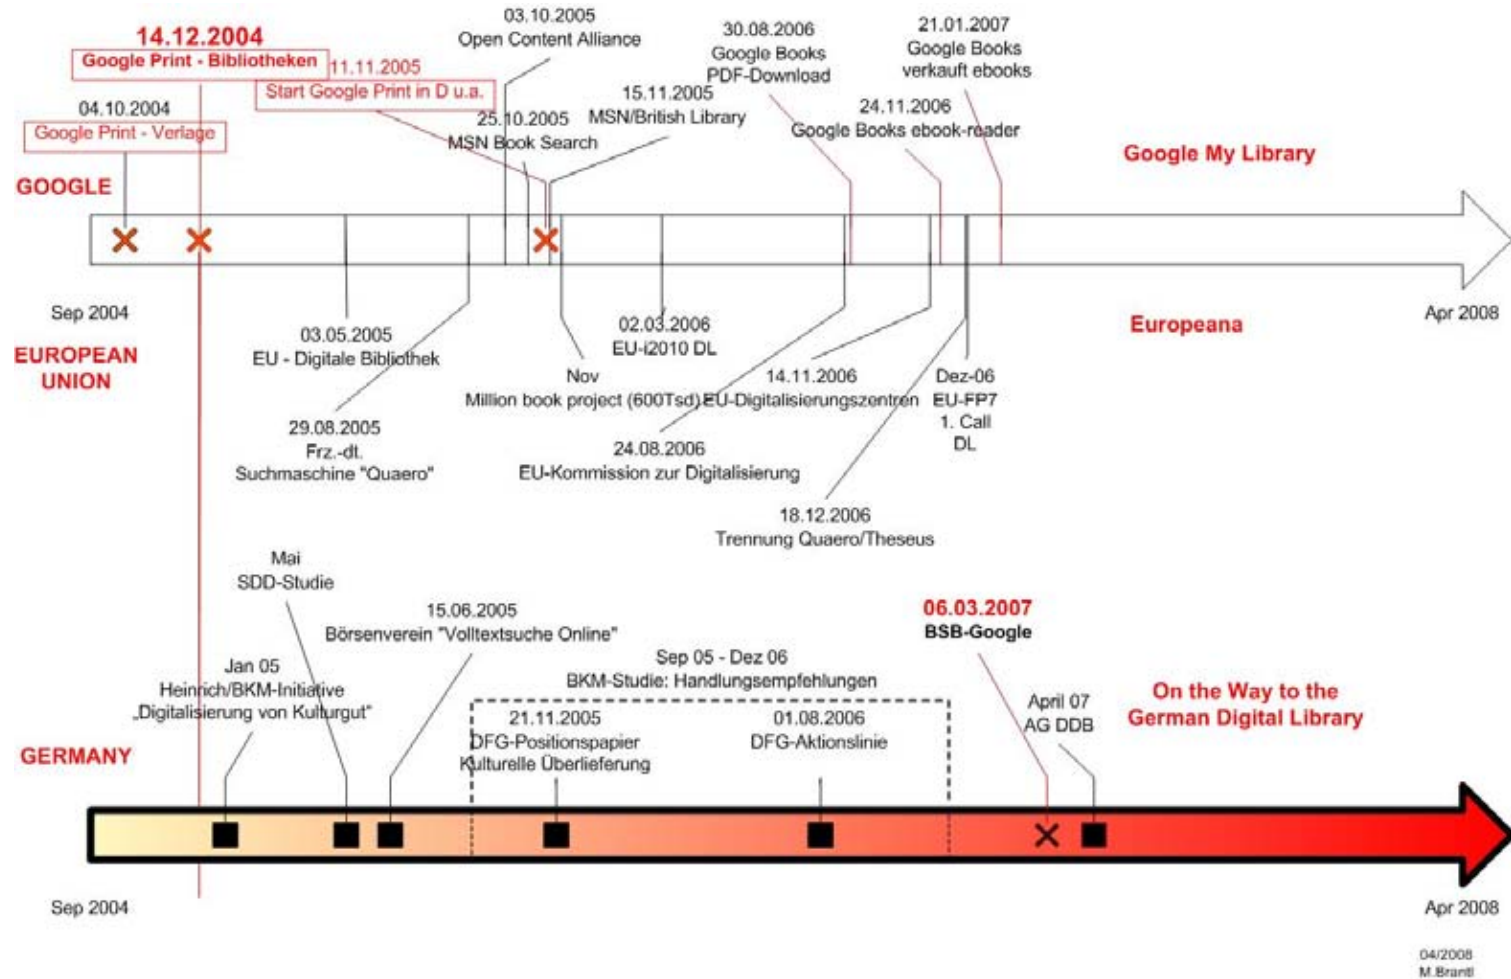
14.12.2004
Google Print - Bibliotheken

03.10.2005
Open Content Alliance

30.08.2006
Google Books
PDF-Download

21.01.2007
Google Books
verkauft ebooks

11.11.2005
Start Google Print in D u.a.

15.11.2005
MSN/British Library

04.10.2004
Google Print - Verlage

25.10.2005
MSN Book Search

24.11.2006
Google Books ebook-reader

Google My Library

GOOGLE

Sep 2004

Apr 2008

03.05.2005
EU - Digitale Bibliothek

02.03.2006
EU-i2010 DL

Europeana

EUROPEAN UNION

Nov
Million book project (600Tsd)

14.11.2006
EU-Digitalisierungszentren

Dez-06
EU-FP7
1. Call
DL

29.08.2005
Frz.-dt.
Suchmaschine "Quaero"

24.08.2006
EU-Kommission zur Digitalisierung

18.12.2006
Trennung Quaero/Theseus

Mai
SDD-Studie

15.06.2005
Börsenverein "Volltextsuche Online"

06.03.2007
BSB-Google

Jan 05
Heinrich/BKM-Initiative
„Digitalisierung von Kulturgut"

Sep 05 - Dez 06
BKM-Studie: Handlungsempfehlungen

April 07
AG DDB

On the Way to the German Digital Library

21.11.2005
DFG-Positionspapier
Kulturelle Überlieferung

01.08.2006
DFG-Aktionslinie

GERMANY

Sep 2004

Apr 2008

04/2008
M.Brantl